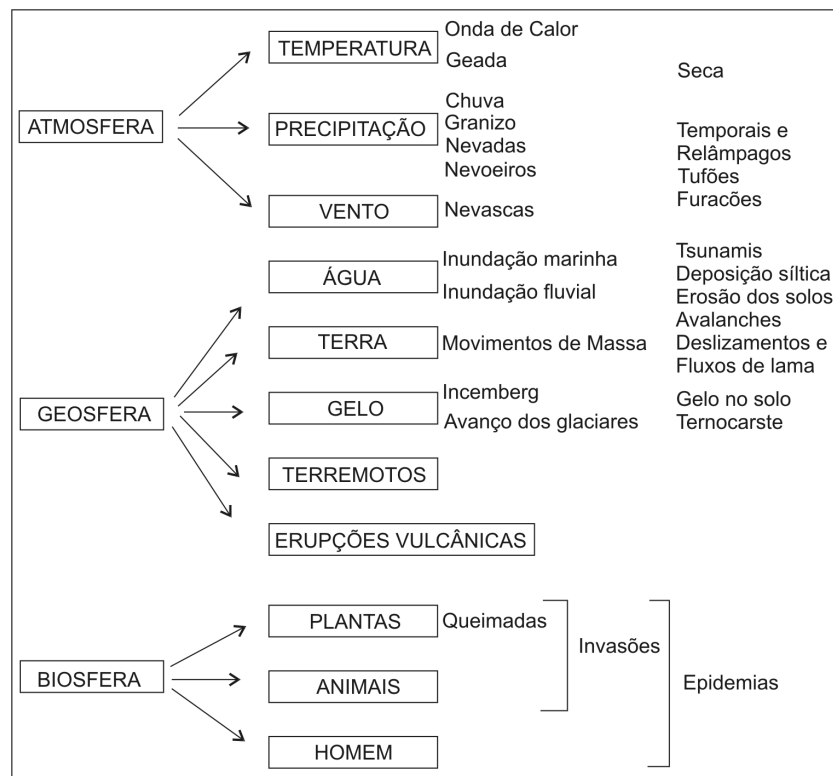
ATMOSFERA

TEMPERATURA
Onda de Calor
Geada

Seca

PRECIPITAÇÃO
Chuva
Granizo
Nevadas
Nevoeiros

Temporais e Relâmpagos
Tufões
Furacões

VENTO
Nevascas

GEOSFERA

ÁGUA
Inundação marinha
Inundação fluvial

Tsunamis
Deposição síltica
Erosão dos solos
Avalanches
Deslizamentos e Fluxos de lama

TERRA
Movimentos de Massa

GELO
Incemberg
Avanço dos glaciares

Gelo no solo
Ternocarste

TERREMOTOS

ERUPÇÕES VULCÂNICAS

BIOSFERA

PLANTAS
Queimadas

ANIMAIS

Invasões

HOMEM

Epidemias